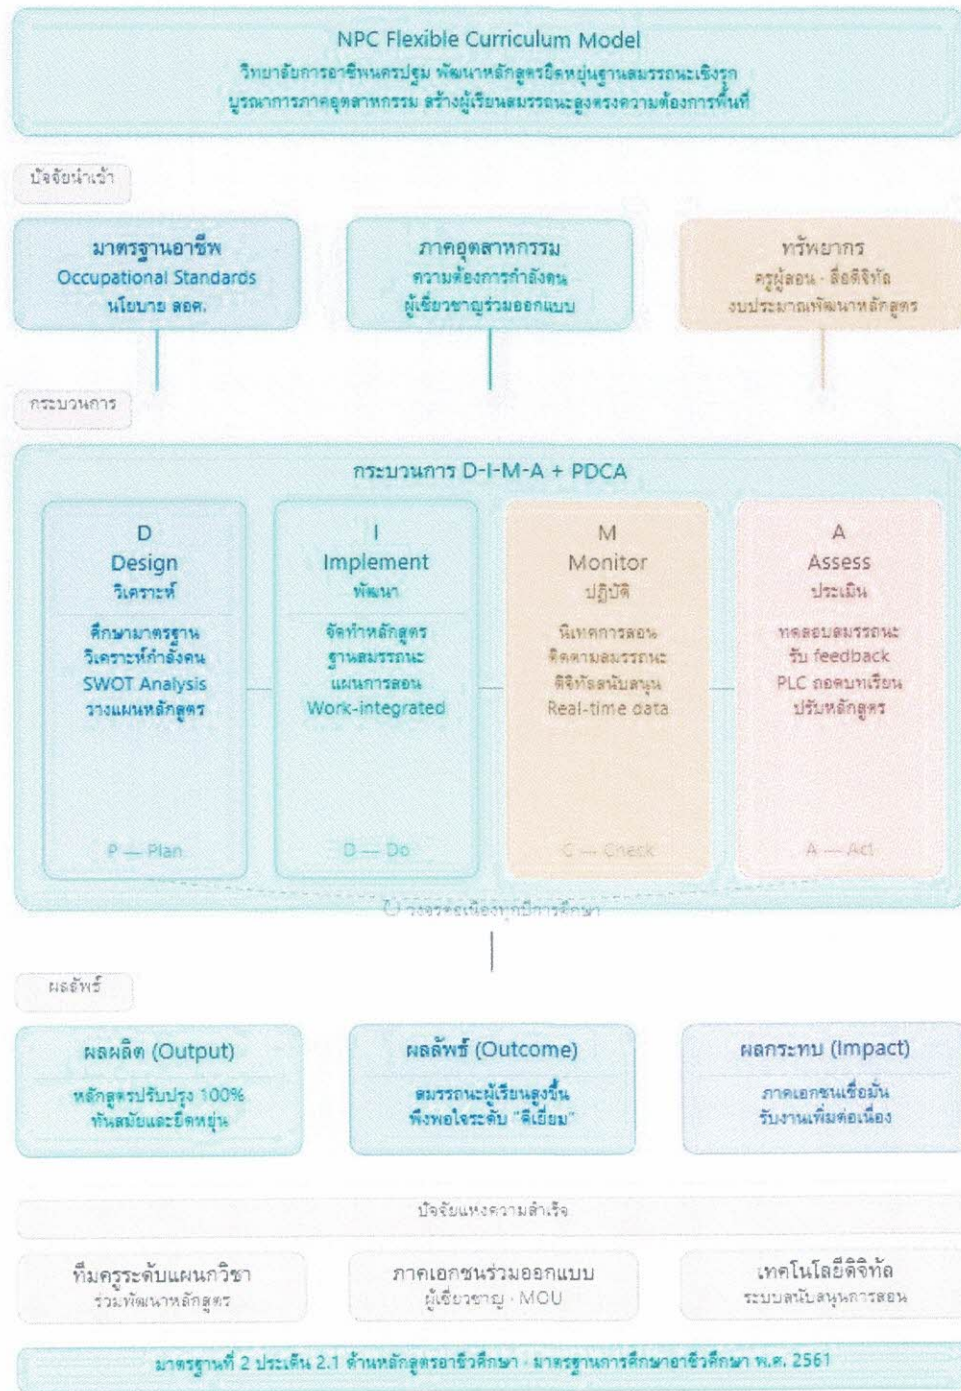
NPC Flexible Curriculum Model

วิทยาลัยการอาชีพนครปฐม พัฒนาหลักสูตรยืดหยุ่นฐานสมรรถนะเชิงรุก บูรณาการภาคอุตสาหกรรม สร้างผู้เรียนสมรรถนะสูงตรงความต้องการพื้นที่

ปัจจัยนำเข้า

มาตรฐานอาชีพ
Occupational Standards
นโยบาย สอศ.

ภาคอุตสาหกรรม
ความต้องการกำลังคน
ผู้เชี่ยวชาญร่วมออกแบบ

ทรัพยากร
ครูผู้สอน · สื่อดิจิทัล
งบประมาณพัฒนาหลักสูตร

กระบวนการ

กระบวนการ D-I-M-A + PDCA

D
Design
วิเคราะห์
ศึกษามาตรฐาน
วิเคราะห์กำลังคน
SWOT Analysis
วางแผนหลักสูตร
P — Plan

I
Implement
พัฒนา
จัดทำหลักสูตร
ฐานสมรรถนะ
แผนการสอน
Work-integrated
D — Do

M
Monitor
ปฏิบัติ
นิเทศการสอน
ติดตามสมรรถนะ
ดิจิทัลสนับสนุน
Real-time data
C — Check

A
Assess
ประเมิน
ทดสอบสมรรถนะ
รับ feedback
PLC ถอดบทเรียน
ปรับหลักสูตร
A — Act

วงจรต่อเนื่องทุกปีการศึกษา

ผลลัพธ์

ผลผลิต (Output)
หลักสูตรปรับปรุง 100%
ทันสมัยและยืดหยุ่น

ผลลัพธ์ (Outcome)
สมรรถนะผู้เรียนสูงขึ้น
พึงพอใจระดับ "ดีเยี่ยม"

ผลกระทบ (Impact)
ภาคเอกชนเชื่อมั่น
รับงานเพิ่มต่อเนื่อง

ปัจจัยแห่งความสำเร็จ

ทีมครูระดับแผนกวิชา
ร่วมพัฒนาหลักสูตร

ภาคเอกชนร่วมออกแบบ
ผู้เชี่ยวชาญ · MOU

เทคโนโลยีดิจิทัล
ระบบสนับสนุนการสอน

มาตรฐานที่ 2 ประเด็น 2.1 ด้านหลักสูตรอาชีวศึกษา · มาตรฐานการศึกษาอาชีวศึกษา พ.ศ. 2561